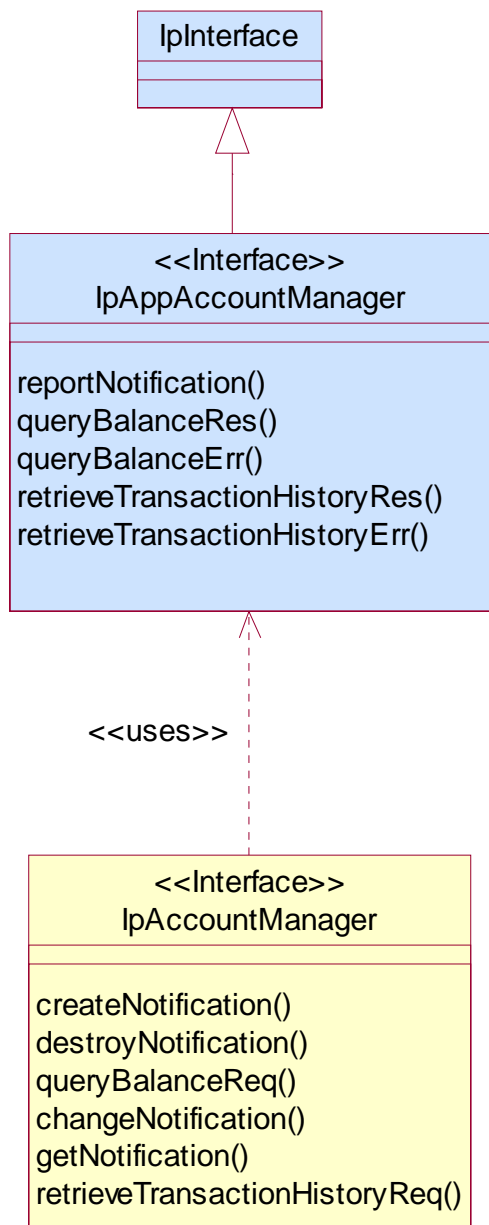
IpInterface

<<Interface>>
IpAppAccountManager

reportNotification()
queryBalanceRes()
queryBalanceErr()
retrieveTransactionHistoryRes()
retrieveTransactionHistoryErr()

<<uses>>

<<Interface>>
IpAccountManager

createNotification()
destroyNotification()
queryBalanceReq()
changeNotification()
getNotification()
retrieveTransactionHistoryReq()